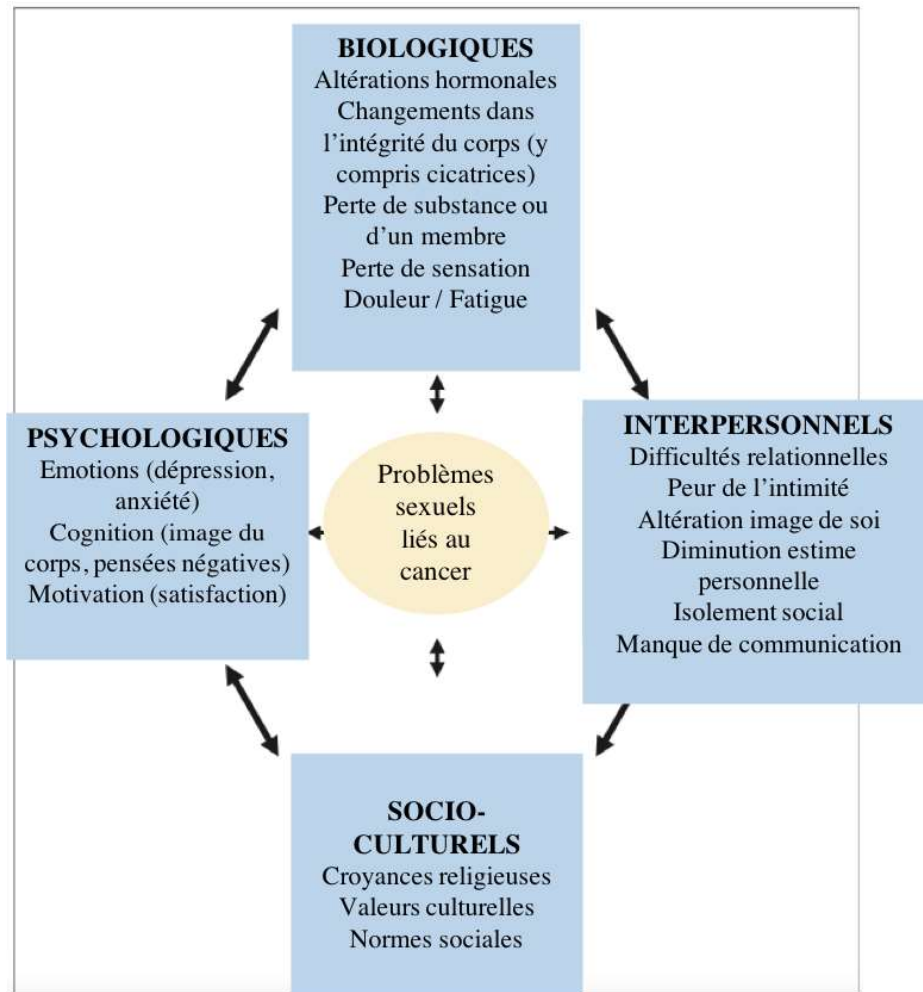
BIOLOGIQUES
Altérations hormonales
Changements dans l'intégrité du corps (y compris cicatrices)
Perte de substance ou d'un membre
Perte de sensation
Douleur / Fatigue

PSYCHOLOGIQUES
Emotions (dépression, anxiété)
Cognition (image du corps, pensées négatives)
Motivation (satisfaction)

Problèmes sexuels liés au cancer

INTERPERSONNELS
Difficultés relationnelles
Peur de l'intimité
Altération image de soi
Diminution estime personnelle
Isolement social
Manque de communication

SOCIO-CULTURELS
Croyances religieuses
Valeurs culturelles
Normes sociales